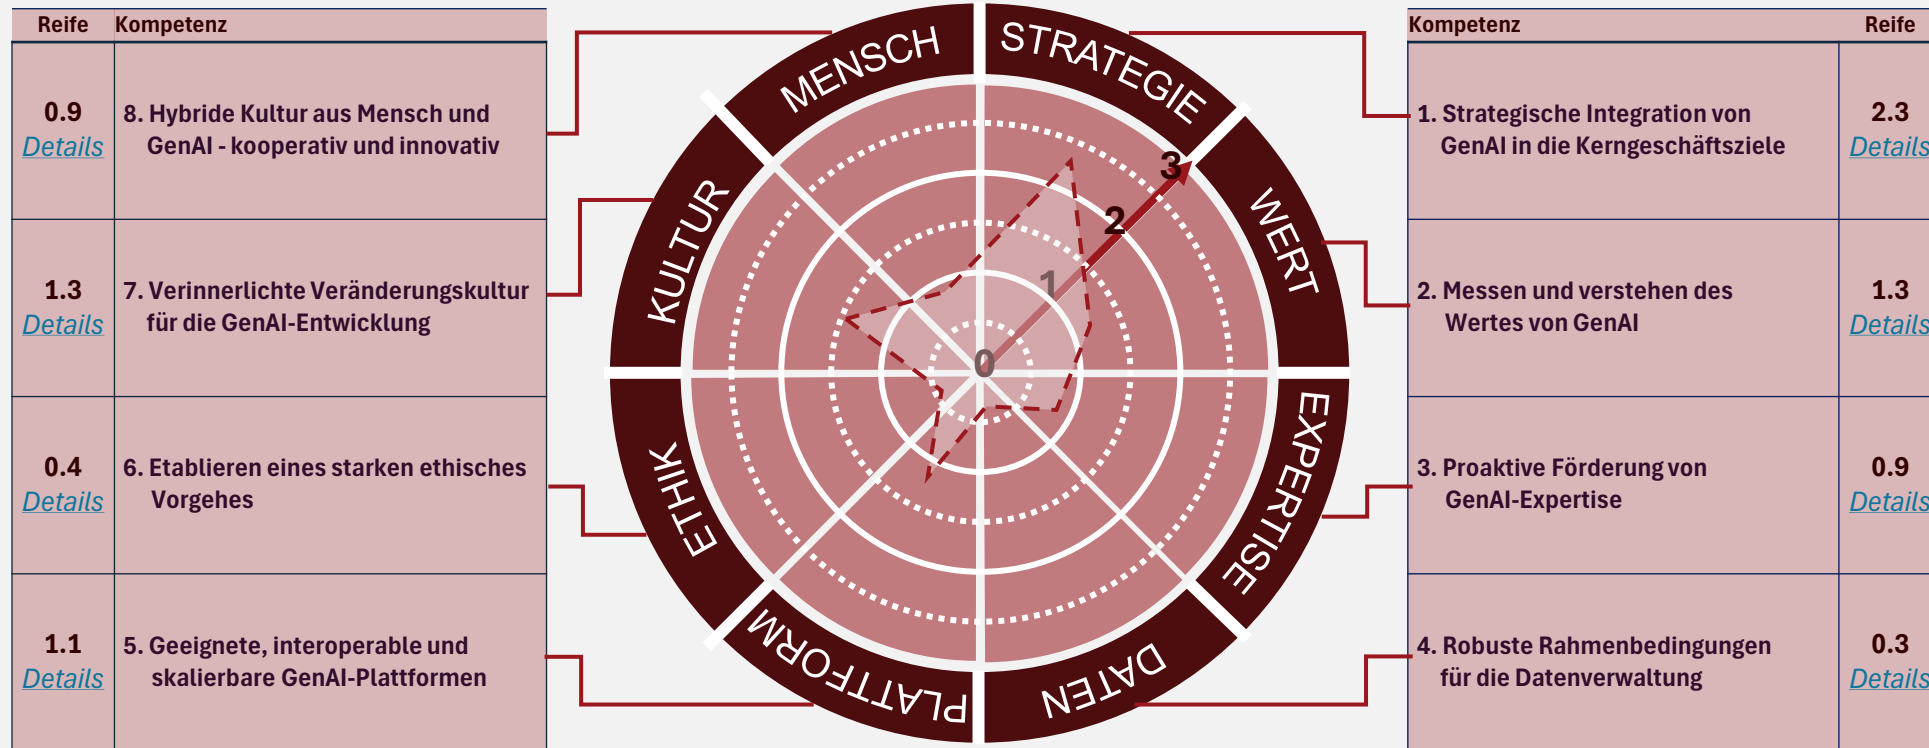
| Reife | Kompetenz |
|---|---|
| 0.9 Details | 8. Hybride Kultur aus Mensch und GenAI - kooperativ und innovativ |
| 1.3 Details | 7. Verinnerlichte Veränderungskultur für die GenAI-Entwicklung |
| 0.4 Details | 6. Etablieren eines starken ethisches Vorgehes |
| 1.1 Details | 5. Geeignete, interoperable und skalierbare GenAI-Plattformen |

MENSCH
STRATEGIE
KULTUR
WERT
ETHIK
EXPERTISE
PLATTFORM
DATEN
0
1
2
3

| Kompetenz | Reife |
|---|---|
| 1. Strategische Integration von GenAI in die Kerngeschäftsziele | 2.3 Details |
| 2. Messen und verstehen des Wertes von GenAI | 1.3 Details |
| 3. Proaktive Förderung von GenAI-Expertise | 0.9 Details |
| 4. Robuste Rahmenbedingungen für die Datenverwaltung | 0.3 Details |